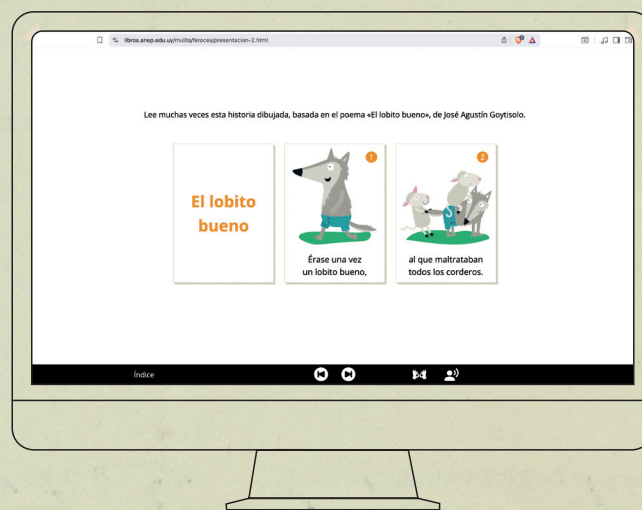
libros.anep.edu.uy/mulita/feroces/presentacion-2.html

Lee muchas veces esta historia dibujada, basada en el poema «El lobito bueno», de José Agustín Goytisolo.

El lobito bueno

1

Érase una vez un lobito bueno,

2

al que maltrataban todos los corderos.

Índice